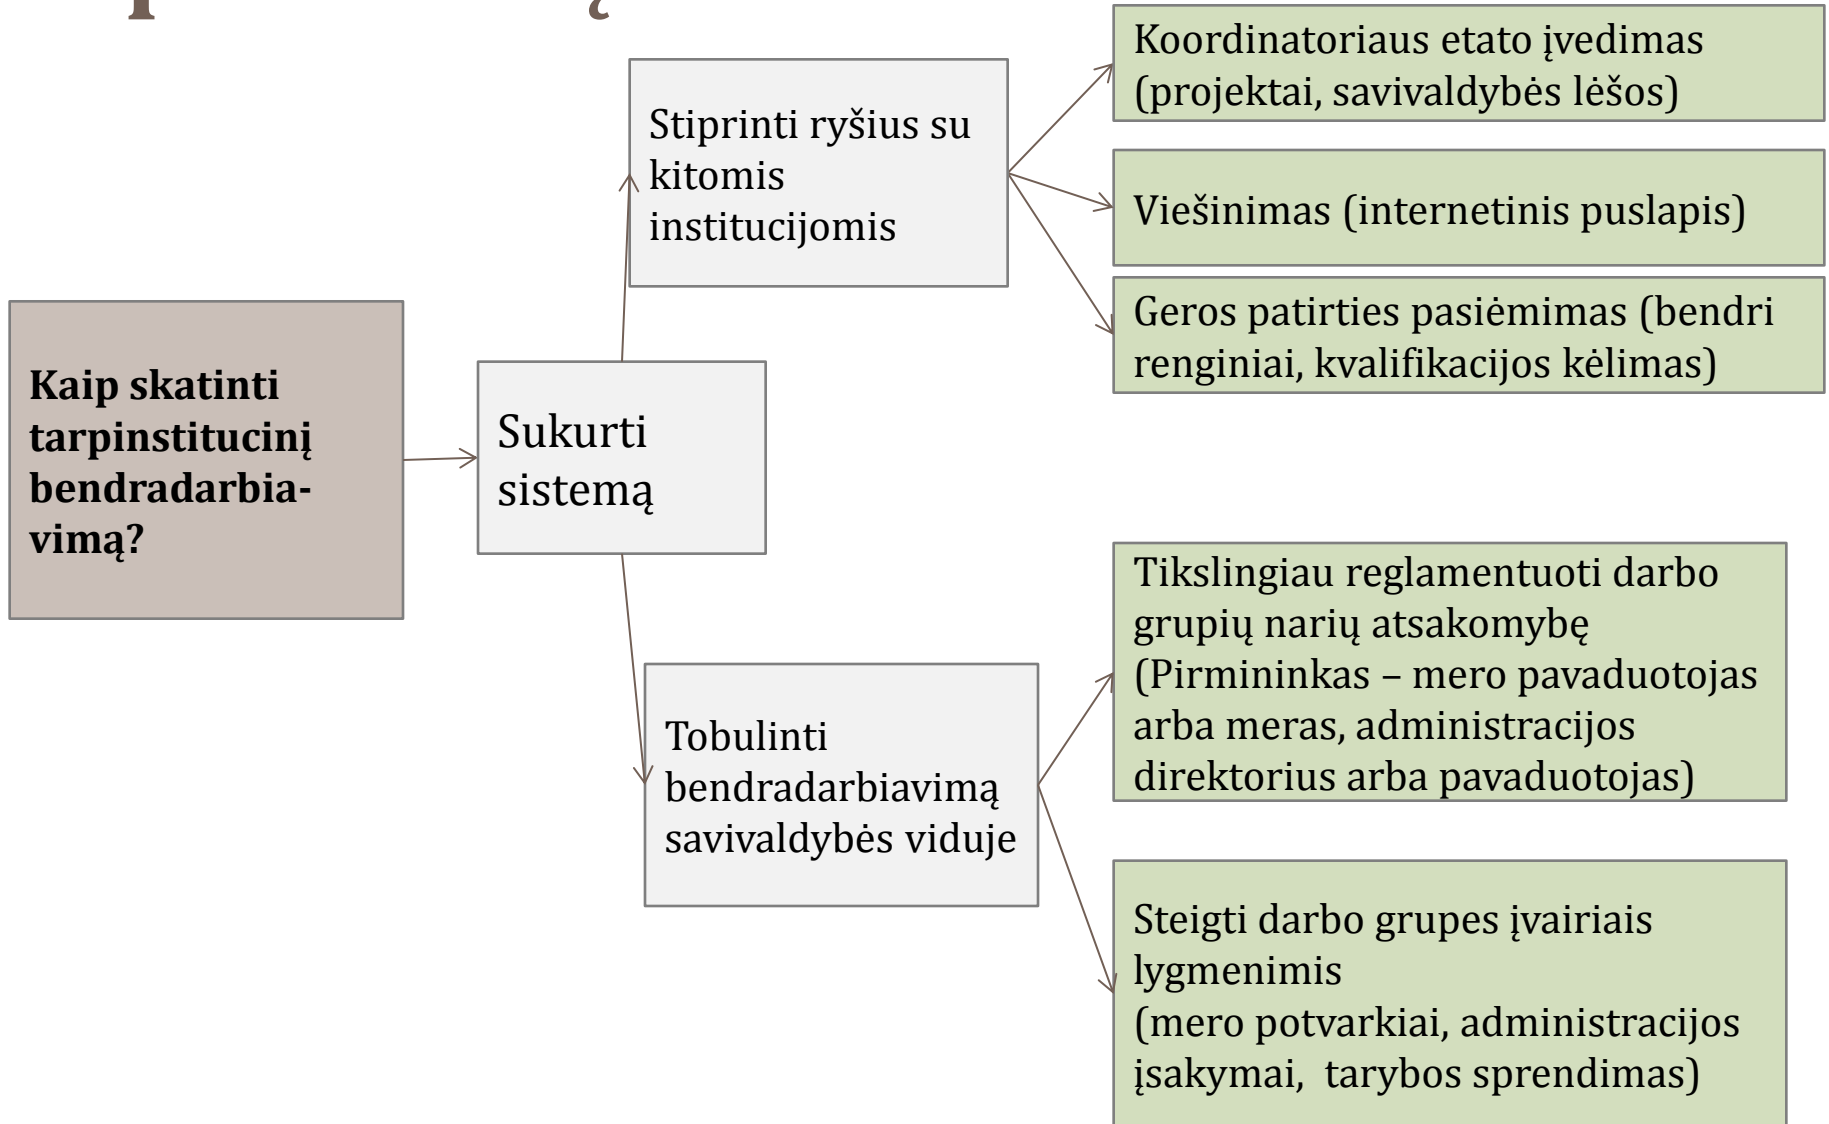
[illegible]

Kaip skatinti tarpinstitucinį bendradarbiavimą?

Sukurti sistemą

Stiprinti ryšius su kitomis institucijomis

Koordinatoriaus etato įvedimas (projektai, savivaldybės lėšos)

Viešinimas (internetinis puslapis)

Geros patirties pasiėmimas (bendri renginiai, kvalifikacijos kėlimas)

Tobulinti bendradarbiavimą savivaldybės viduje

Tikslingiau reglamentuoti darbo grupių narių atsakomybę (Pirmininkas – mero pavaduotojas arba meras, administracijos direktorius arba pavaduotojas)

Steigti darbo grupes įvairiais lygmenimis
(mero potvarkiai, administracijos įsakymai, tarybos sprendimas)